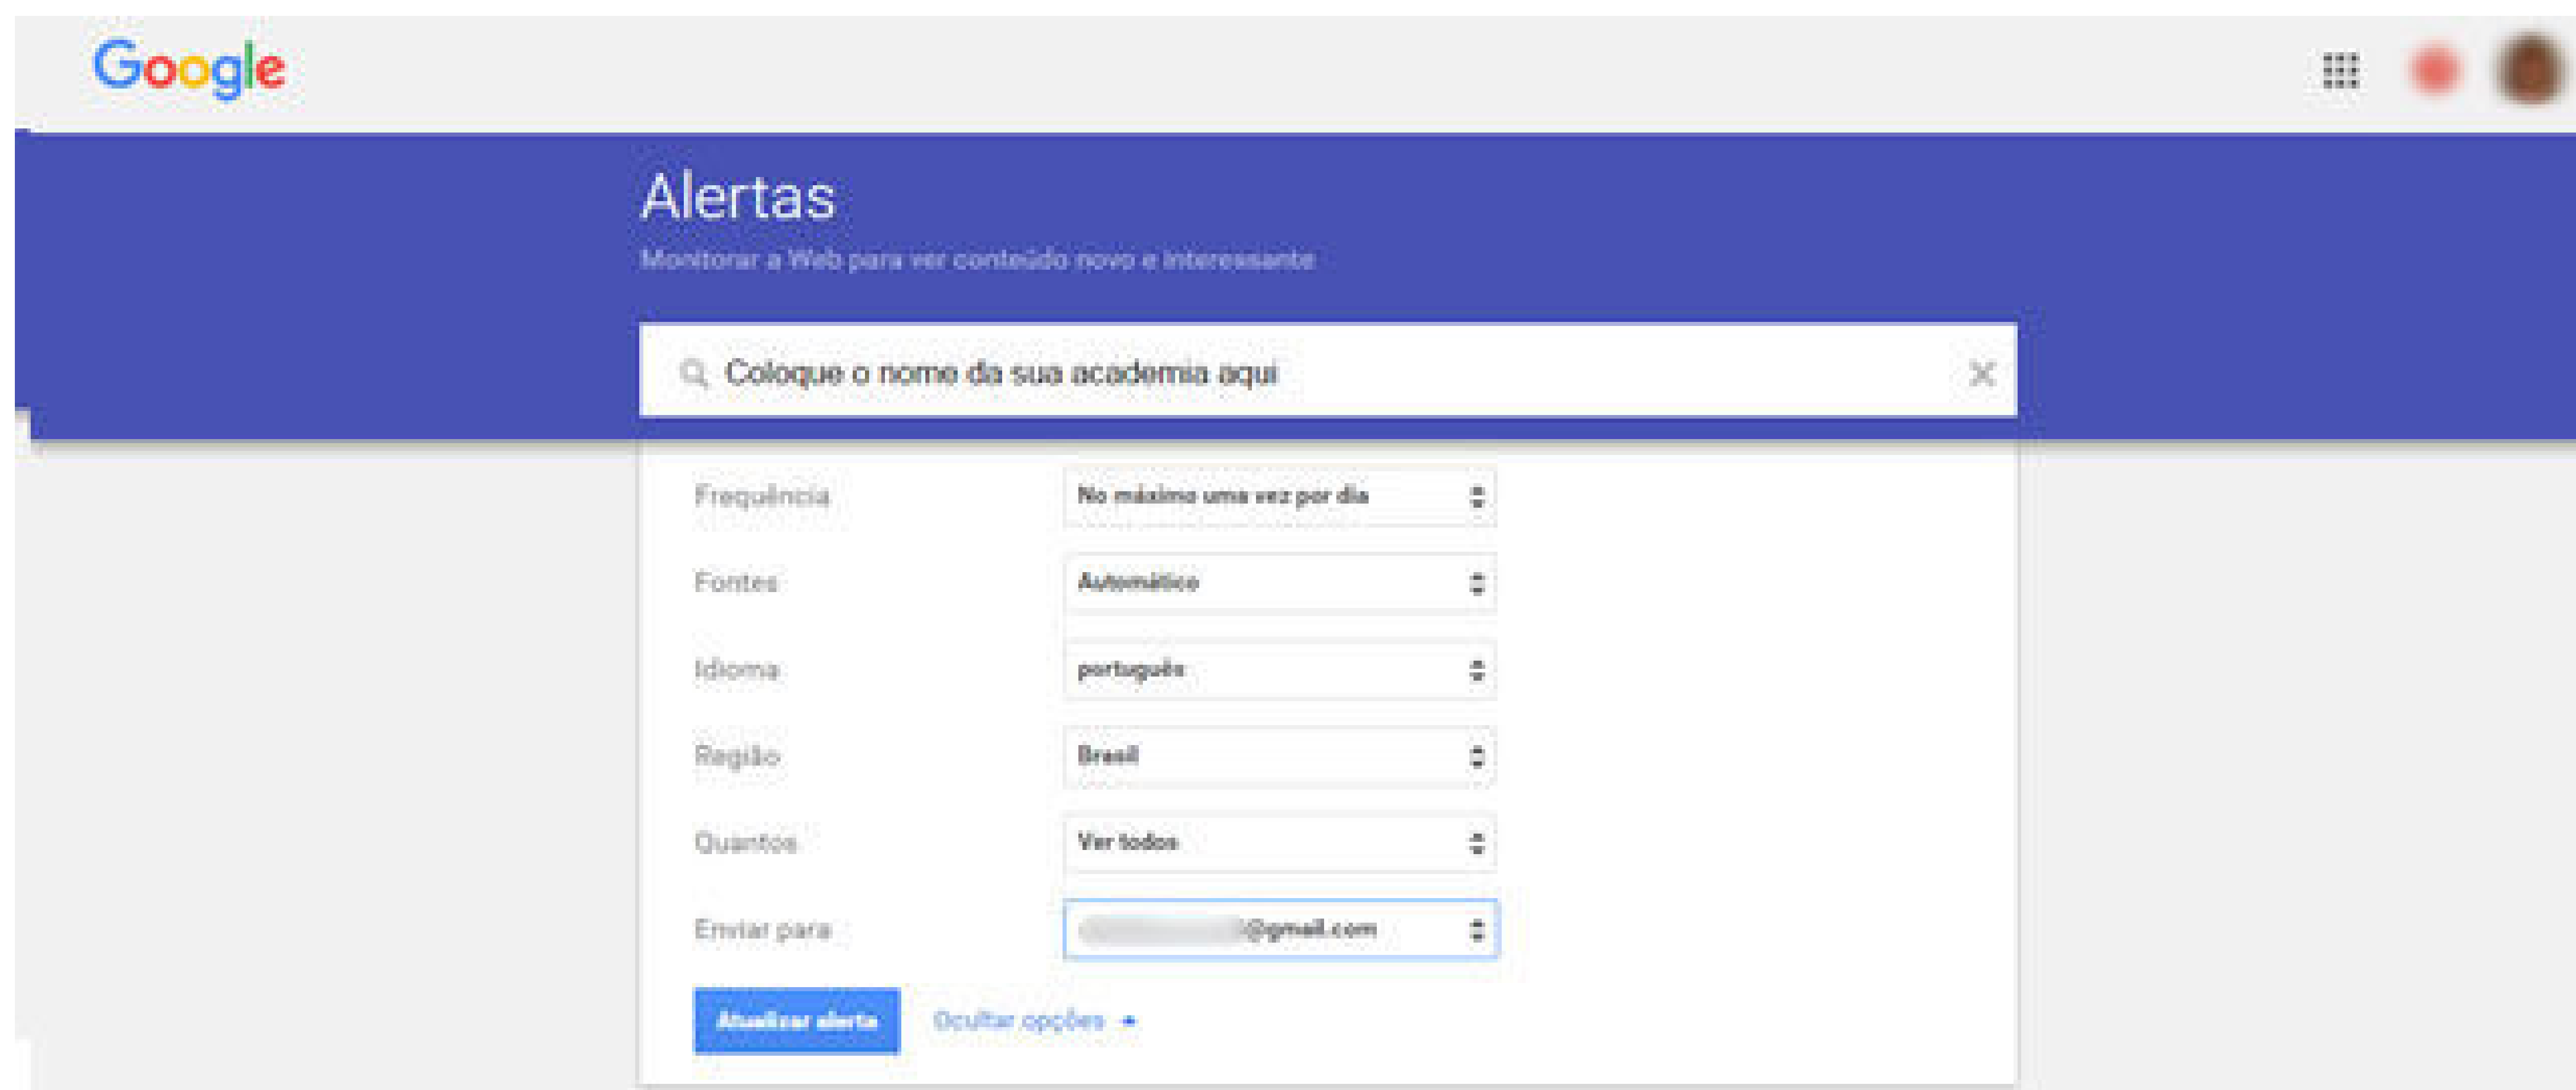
Google

Alertas

Monitorar a Web para ver conteúdo novo e interessante

Coloque o nome da sua academia aqui

Frequência | No máximo uma vez por dia
Fontes | Automático
Idioma | português
Região | Brasil
Quantos | Ver todos
Enviar para | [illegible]@gmail.com

Atualizar alerta

Ocultar opções